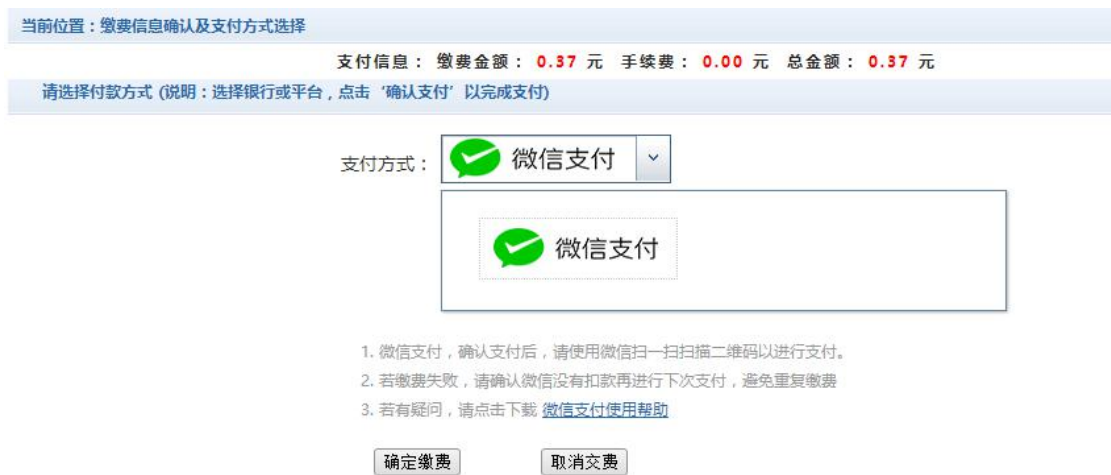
当前位置：缴费信息确认及支付方式选择

支付信息： 缴费金额： 0.37 元 手续费： 0.00 元 总金额： 0.37 元

请选择付款方式 (说明：选择银行或平台，点击‘确认支付’以完成支付)

支付方式： 微信支付

微信支付

1. 微信支付，确认支付后，请使用微信扫一扫扫描二维码以进行支付。
2. 若缴费失败，请确认微信没有扣款再进行下次支付，避免重复缴费
3. 若有疑问，请点击下载 微信支付使用帮助

确定缴费 取消交费